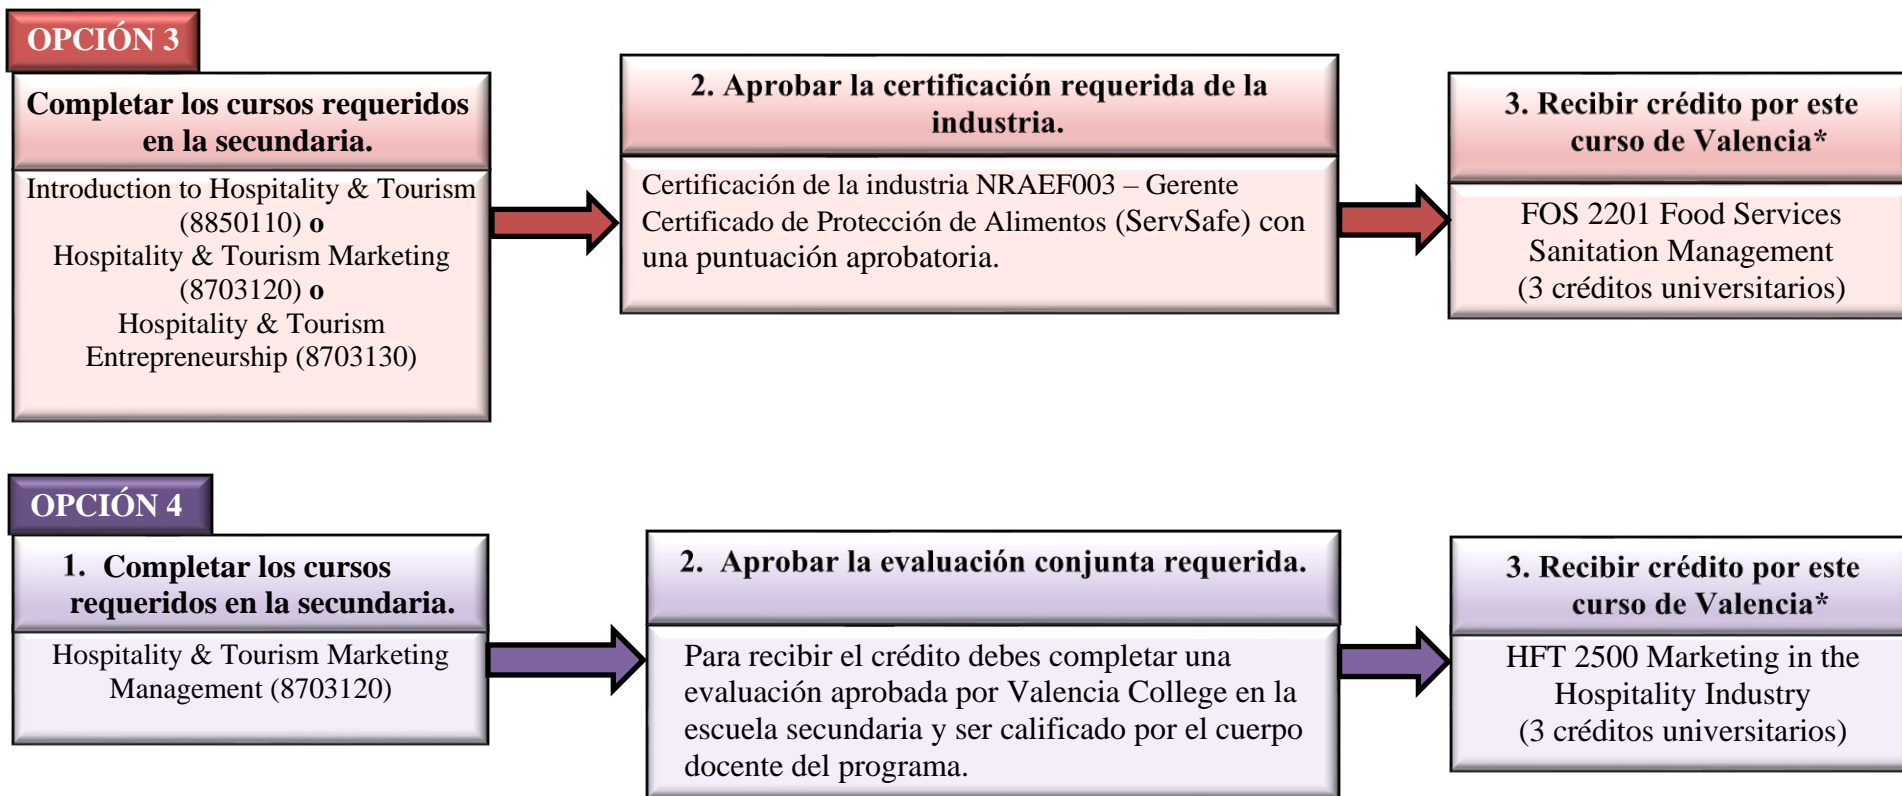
OPCIÓN 3

Completar los cursos requeridos en la secundaria.

Introduction to Hospitality & Tourism (8850110) o
Hospitality & Tourism Marketing (8703120) o
Hospitality & Tourism Entrepreneurship (8703130)

2. Aprobar la certificación requerida de la industria.

Certificación de la industria NRAEF003 – Gerente Certificado de Protección de Alimentos (ServSafe) con una puntuación aprobatoria.

3. Recibir crédito por este curso de Valencia*

FOS 2201 Food Services Sanitation Management
(3 créditos universitarios)

OPCIÓN 4

1. Completar los cursos requeridos en la secundaria.

Hospitality & Tourism Marketing Management (8703120)

2. Aprobar la evaluación conjunta requerida.

Para recibir el crédito debes completar una evaluación aprobada por Valencia College en la escuela secundaria y ser calificado por el cuerpo docente del programa.

3. Recibir crédito por este curso de Valencia*

HFT 2500 Marketing in the Hospitality Industry
(3 créditos universitarios)